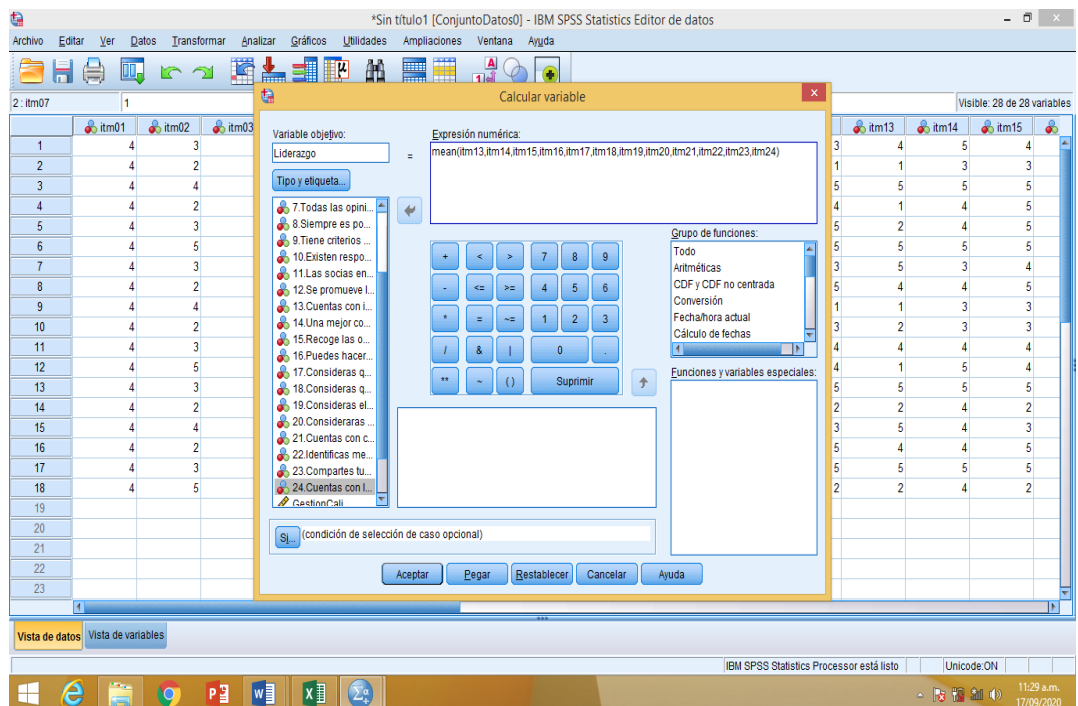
*Sin título1 [ConjuntoDatos0] - IBM SPSS Statistics Editor de datos

Archivo Editar Ver Datos Transformar Analizar Gráficos Utilidades Ampliaciones Ventana Ayuda

2 : itm07 1

Visible: 28 de 28 variables

| | itm01 | itm02 | itm03 |
|---|---|---|---|
| 1 | 4 | 3 | |
| 2 | 4 | 2 | |
| 3 | 4 | 4 | |
| 4 | 4 | 2 | |
| 5 | 4 | 3 | |
| 6 | 4 | 5 | |
| 7 | 4 | 3 | |
| 8 | 4 | 2 | |
| 9 | 4 | 4 | |
| 10 | 4 | 2 | |
| 11 | 4 | 3 | |
| 12 | 4 | 5 | |
| 13 | 4 | 3 | |
| 14 | 4 | 2 | |
| 15 | 4 | 4 | |
| 16 | 4 | 2 | |
| 17 | 4 | 3 | |
| 18 | 4 | 5 | |
| 19 | | | |
| 20 | | | |
| 21 | | | |
| 22 | | | |
| 23 | | | |

| | itm13 | itm14 | itm15 |
|---|---|---|---|
| 3 | 4 | 5 | 4 |
| 1 | 1 | 3 | 3 |
| 5 | 5 | 5 | 5 |
| 4 | 1 | 4 | 5 |
| 5 | 2 | 4 | 5 |
| 5 | 5 | 5 | 5 |
| 3 | 5 | 3 | 4 |
| 5 | 4 | 4 | 5 |
| 1 | 1 | 3 | 3 |
| 3 | 2 | 3 | 3 |
| 4 | 4 | 4 | 4 |
| 4 | 1 | 5 | 4 |
| 5 | 5 | 5 | 5 |
| 2 | 2 | 4 | 2 |
| 3 | 5 | 4 | 3 |
| 5 | 4 | 4 | 5 |
| 5 | 5 | 5 | 5 |
| 2 | 2 | 4 | 2 |

Calcular variable

Variable objetivo:
Liderazgo
=
Expresión numérica:
mean(itm13,itm14,itm15,itm16,itm17,itm18,itm19,itm20,itm21,itm22,itm23,itm24)

Tipo y etiqueta...

7.Todas las opini...
8.Siempre es po...
9.Tiene criterios ...
10.Existen respo...
11.Las socias en...
12.Se promueve l...
13.Cuentas con i...
14.Una mejor co...
15.Recoge las o...
16.Puedes hacer...
17.Consideras q...
18.Consideras q...
19.Consideras el...
20.Consideraras ...
21.Cuentas con c...
22.Identificas me...
23.Compartes tu...
24.Cuentas con l...
GestionCali...

+ < > 7 8 9
- <= >= 4 5 6
* = ~= 1 2 3
/ & | 0 .
** ~ ( ) Suprimir

Grupo de funciones:
Todo
Aritméticas
CDF y CDF no centrada
Conversión
Fecha/hora actual
Cálculo de fechas

Funciones y variables especiales:

Si... (condición de selección de caso opcional)

Aceptar Pegar Restablecer Cancelar Ayuda

Vista de datos Vista de variables

IBM SPSS Statistics Processor está listo Unicode:ON

11:29 a.m.
17/09/2020